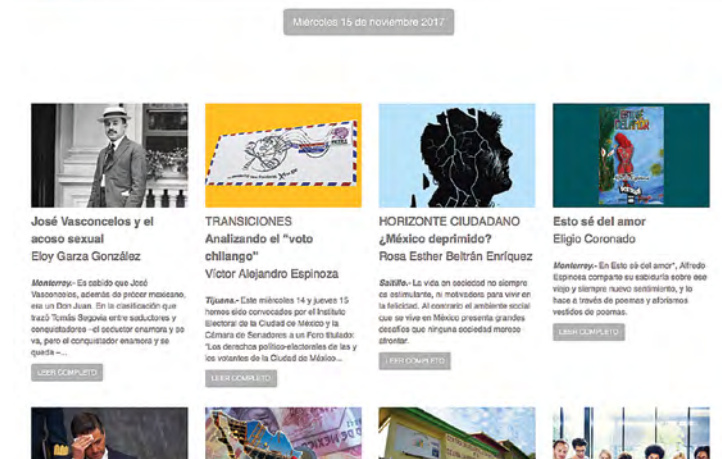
Miércoles 15 de noviembre 2017

José Vasconcelos y el acoso sexual
Eloy Garza González

Monterrey.- Es sabido que José Vasconcelos, además de prócer mexicano, era un Don Juan. En la clasificación que trazó Tomás Segovia entre seductores y conquistadores –el seductor enamora y se va, pero el conquistador enamora y se queda –...

LEER COMPLETO

TRANSICIONES
Analizando el "voto chilango"
Víctor Alejandro Espinoza

Tijuana.- Este miércoles 14 y jueves 15 hemos sido convocados por el Instituto Electoral de la Ciudad de México y la Cámara de Senadores a un Foro titulado: "Los derechos político-electorales de las y los votantes de la Ciudad de México...

LEER COMPLETO

HORIZONTE CIUDADANO
¿México deprimido?
Rosa Esther Beltrán Enríquez

Saltillo.- La vida en sociedad no siempre es estimulante, ni motivadora para vivir en la felicidad. Al contrario el ambiente social que se vive en México presenta grandes desafíos que ninguna sociedad merece afrontar.

LEER COMPLETO

Esto sé del amor
Eligio Coronado

Monterrey.- En Esto sé del amor*, Alfredo Espinosa comparte su sabiduría sobre ese viejo y siempre nuevo sentimiento, y lo hace a través de poemas y aforismos vestidos de poemas.

LEER COMPLETO